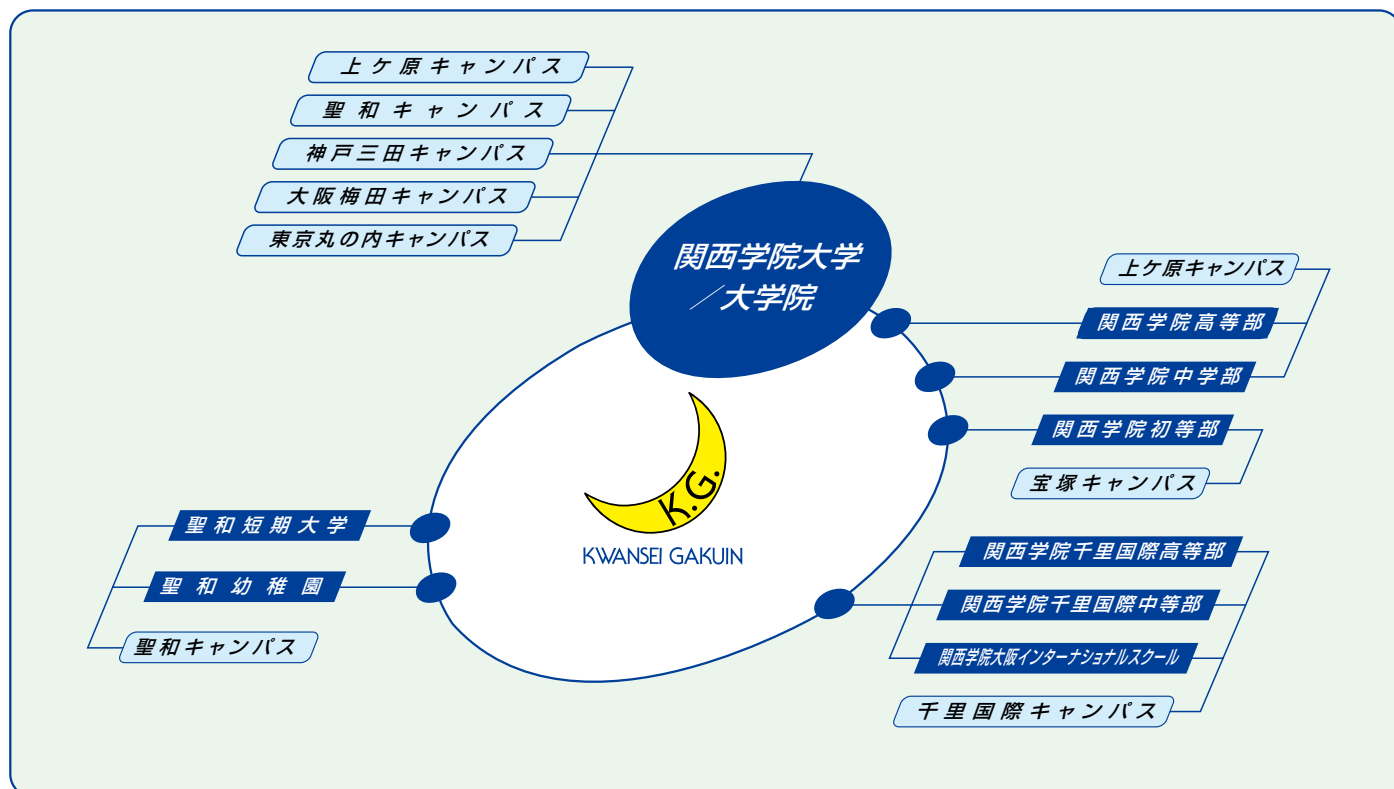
上ケ原キャンパス
聖和キャンパス
神戸三田キャンパス
大阪梅田キャンパス
東京丸の内キャンパス

関西学院大学／大学院

上ケ原キャンパス
関西学院高等部
関西学院中学部

関西学院初等部
宝塚キャンパス

K.G.
KWANSEI GAKUIN

聖和短期大学
聖和幼稚園
聖和キャンパス

関西学院千里国際高等部
関西学院千里国際中等部
関西学院大阪インターナショナルスクール
千里国際キャンパス